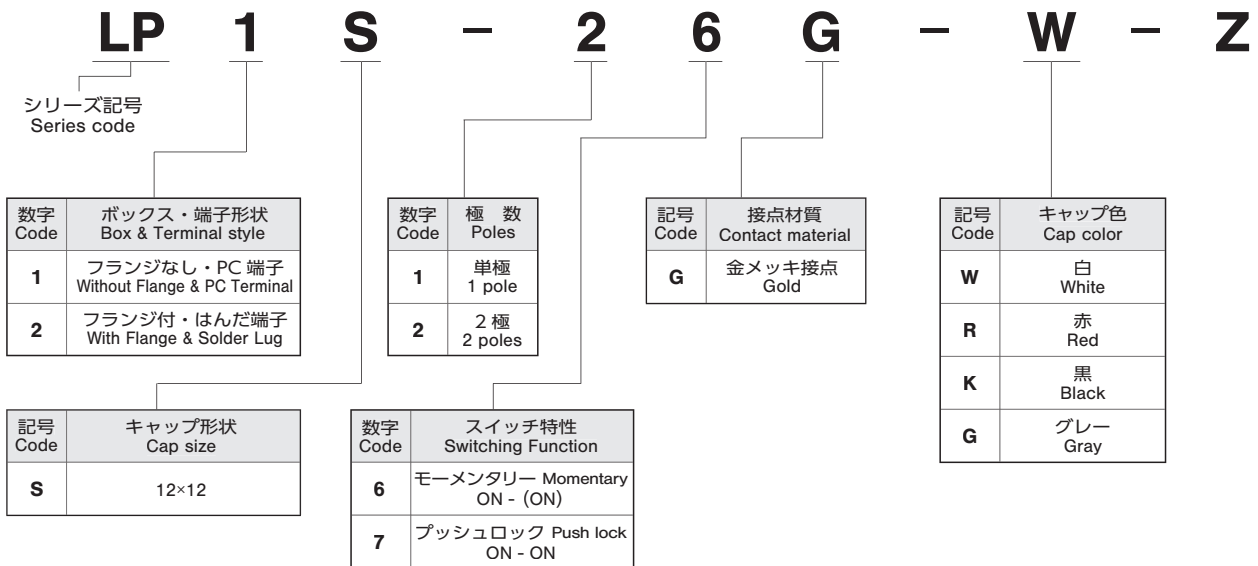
LP 1 S − 2 6 G − W − Z

シリーズ記号
Series code

| 数字 Code | ボックス・端子形状 Box & Terminal style |
|---|---|
| 1 | フランジなし・PC 端子 Without Flange & PC Terminal |
| 2 | フランジ付・はんだ端子 With Flange & Solder Lug |

| 数字 Code | 極 数 Poles |
|---|---|
| 1 | 単極 1 pole |
| 2 | 2 極 2 poles |

| 記号 Code | 接点材質 Contact material |
|---|---|
| G | 金メッキ接点 Gold |

| 記号 Code | キャップ色 Cap color |
|---|---|
| W | 白 White |
| R | 赤 Red |
| K | 黒 Black |
| G | グレー Gray |

| 記号 Code | キャップ形状 Cap size |
|---|---|
| S | 12×12 |

| 数字 Code | スイッチ特性 Switching Function |
|---|---|
| 6 | モーメンタリー Momentary ON - (ON) |
| 7 | プッシュロック Push lock ON - ON |